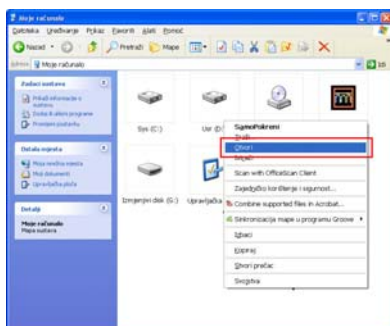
Moje računalo

Datoteka Uređivanje Prikaz Favoriti Alati Pomoć

Natrag Pretraži Mape

Adresa Moje računalo

Zadaci sustava

Prikaži informacije o sustavu

Dodaj ili ukloni programe

Promijeni postavku

Druga mjesta

Moja mrežna mjesta

Moji dokumenti

Upravljačka ploča

Detalji

Moje računalo
Mapa sustava

Sys (C:)

Usr (D:)

Izmjenjivi disk (G:)

Upravljačka

SamoPokreni
Traži...
Otvori
Istraži
Scan with OfficeScan Client
Zajedničko korištenje i sigurnost...
Combine supported files in Acrobat...
Sinkronizacija mape u programu Groove
Izbaci
Kopiraj
Stvori prečac
Svojstva